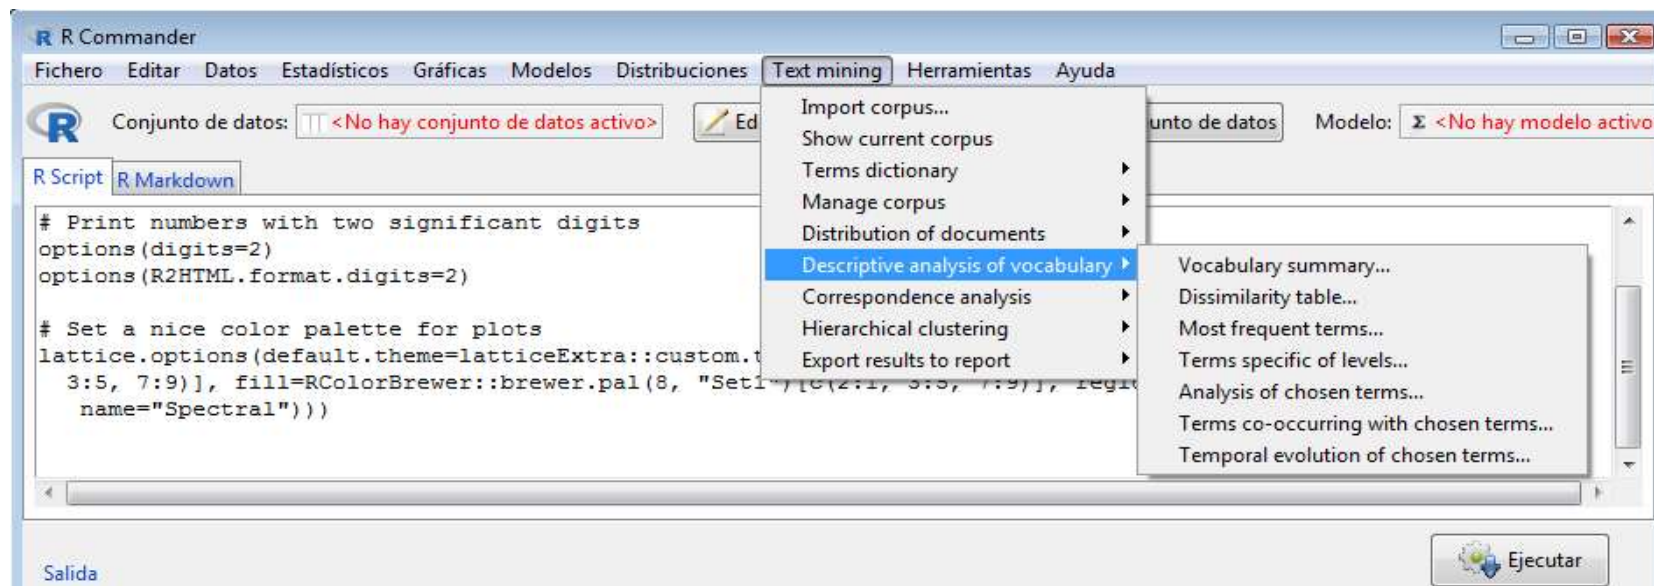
R Commander

Fichero Editar Datos Estadísticos Gráficas Modelos Distribuciones Text mining Herramientas Ayuda

Conjunto de datos: <No hay conjunto de datos activo> Ed unto de datos Modelo: Σ <No hay modelo activo

R Script R Markdown

# Print numbers with two significant digits
options(digits=2)
options(R2HTML.format.digits=2)

# Set a nice color palette for plots
lattice.options(default.theme=latticeExtra::custom.t
  3:5, 7:9)], fill=RColorBrewer::brewer.pal(8, "Set1
   name="Spectral")))

Import corpus...
Show current corpus
Terms dictionary
Manage corpus
Distribution of documents
Descriptive analysis of vocabulary
Correspondence analysis
Hierarchical clustering
Export results to report

Vocabulary summary...
Dissimilarity table...
Most frequent terms...
Terms specific of levels...
Analysis of chosen terms...
Terms co-occurring with chosen terms...
Temporal evolution of chosen terms...

Salida

Ejecutar